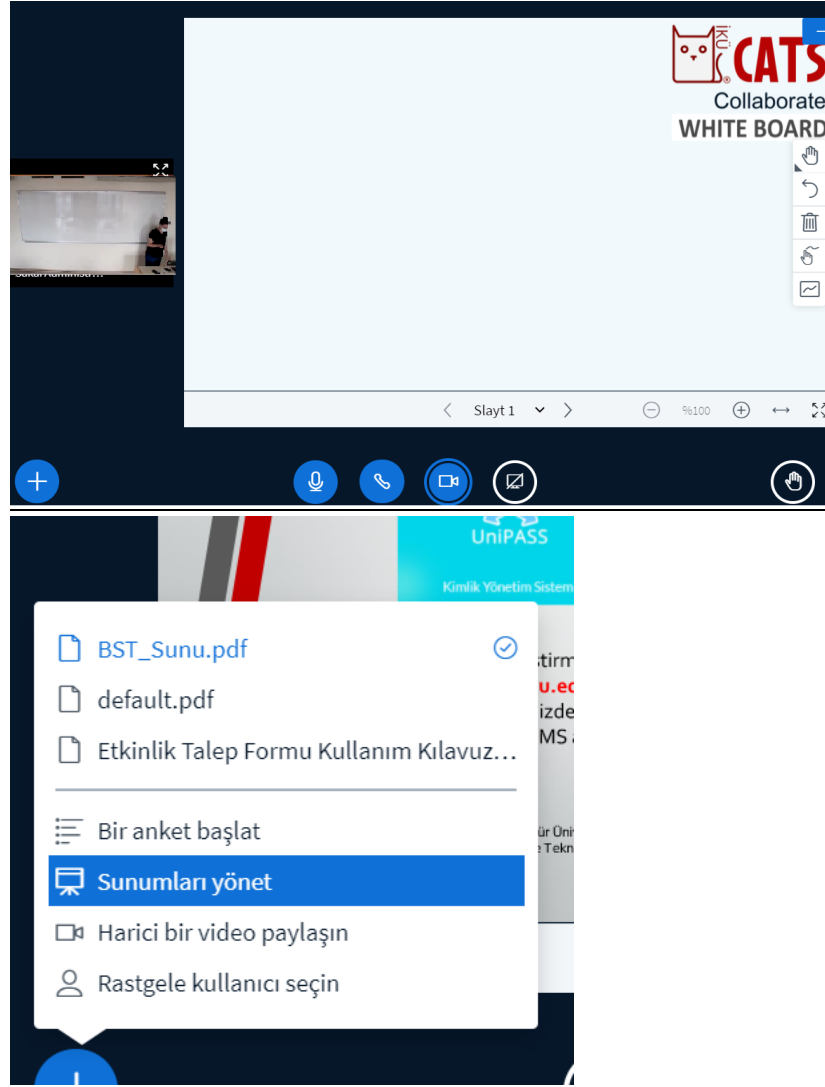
İKÜ CATS
Collaborate
WHITE BOARD

Sakai Administr...

Slayt 1

%100

UniPASS

Kimlik Yönetim Sistem

BST_Sunu.pdf

default.pdf

Etkinlik Talep Formu Kullanım Kılavuz...

Bir anket başlat

Sunumları yönet

Harici bir video paylaşın

Rastgele kullanıcı seçin

stirm
u.ed
izde
MS
ür Üni
e Tekn